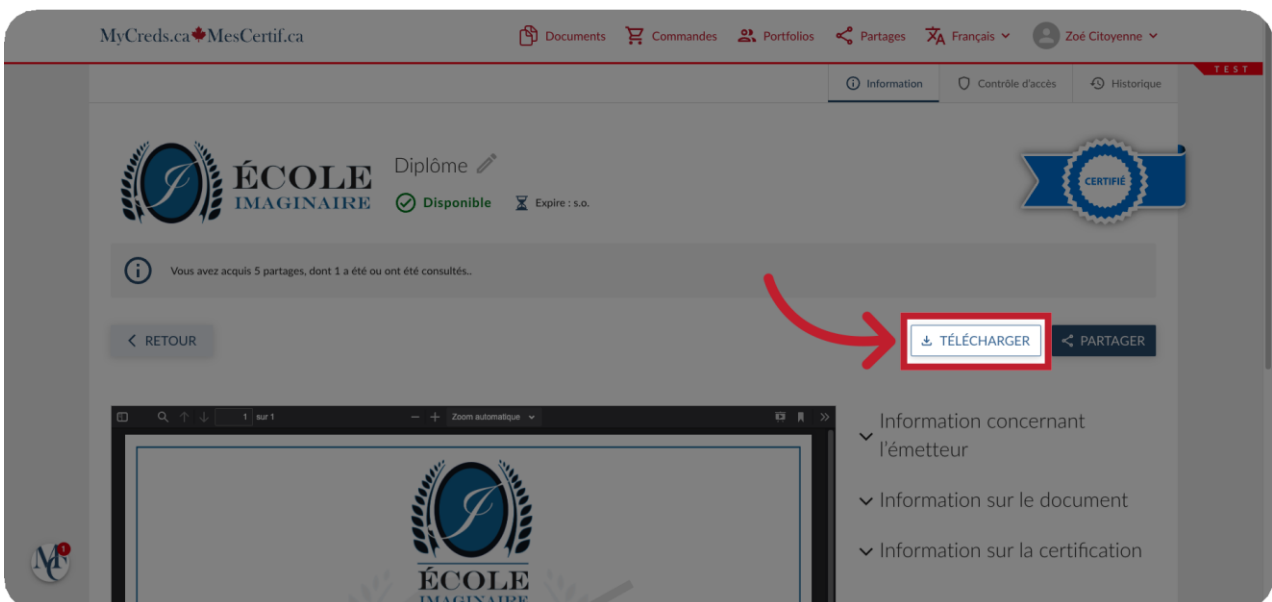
MyCreds.ca MesCertif.ca

Documents Commandes Portfolios Partages Français Zoé Citoyenne

TEST

Information Contrôle d'accès Historique

ÉCOLE IMAGINAIRE

Diplôme

Disponible Expire : s.o.

CERTIFIÉ

Vous avez acquis 5 partages, dont 1 a été ou ont été consultés..

RETOUR

TÉLÉCHARGER

PARTAGER

1 sur 1 Zoom automatique

ÉCOLE IMAGINAIRE

Information concernant l'émetteur

Information sur le document

Information sur la certification

MC 1